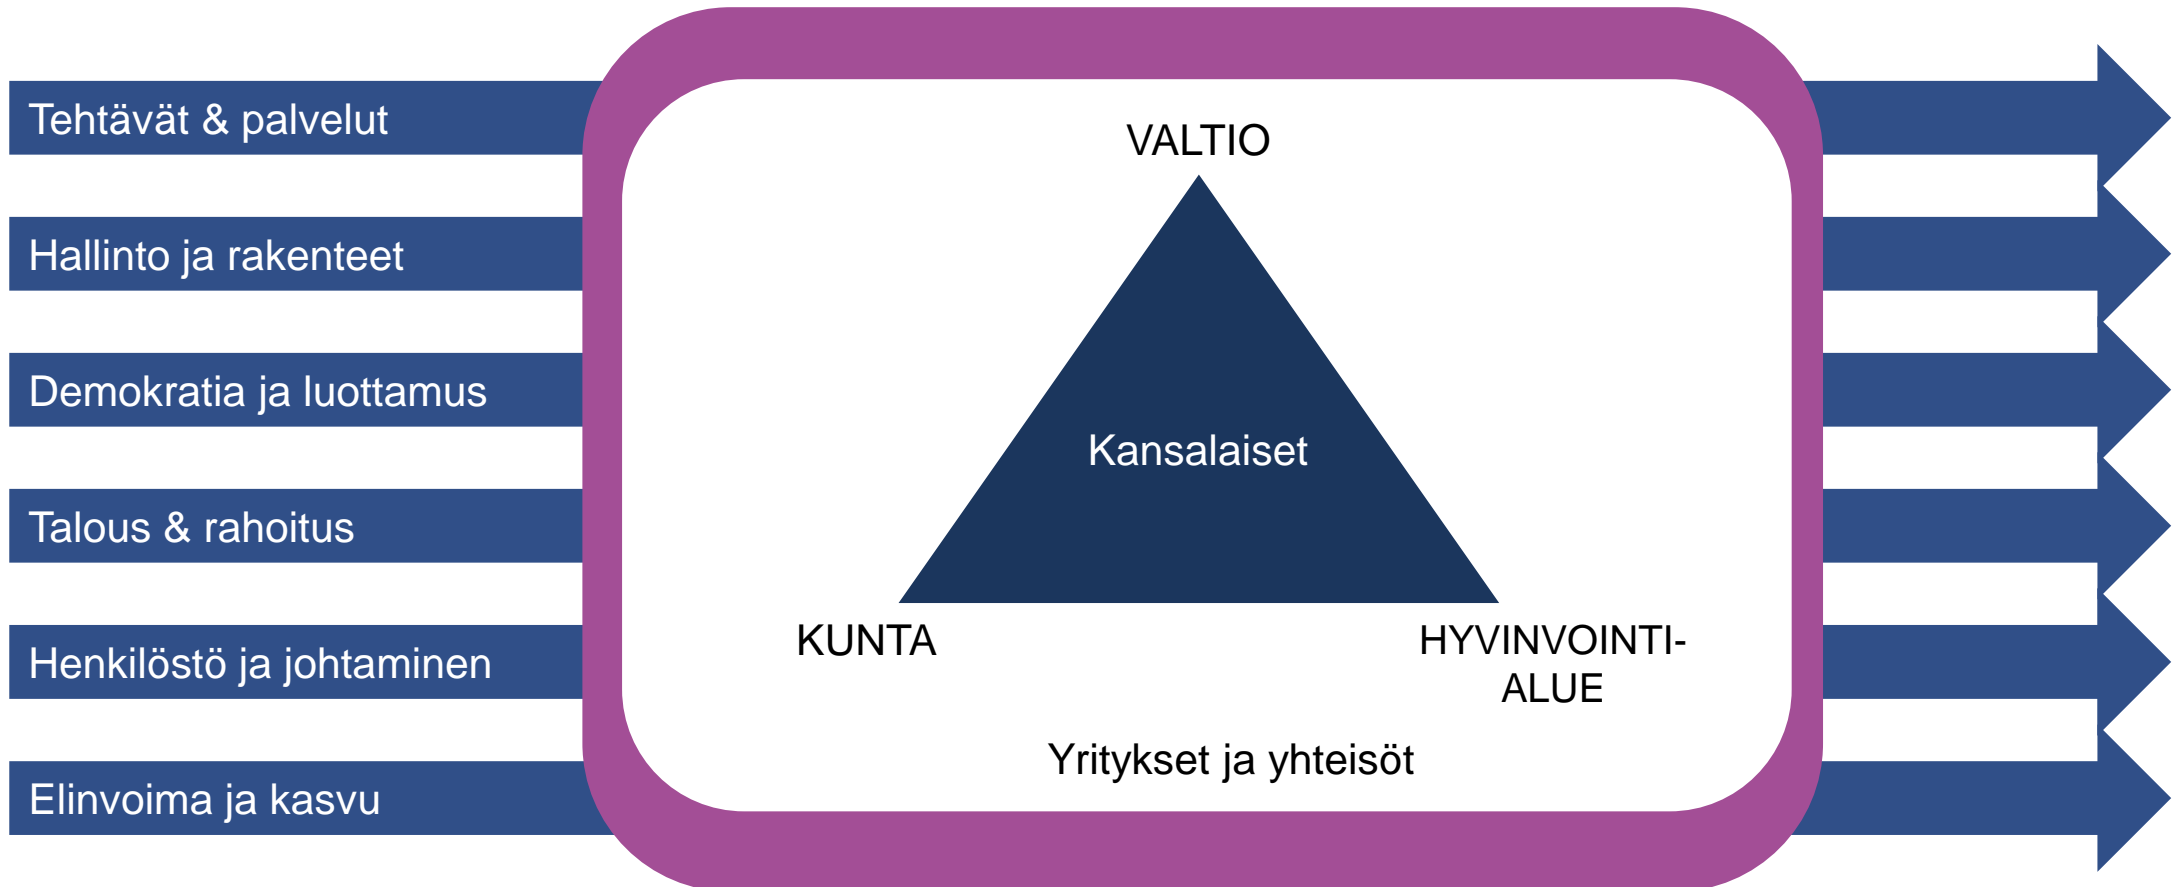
Tehtävät & palvelut

Hallinto ja rakenteet

Demokratia ja luottamus

Talous & rahoitus

Henkilöstö ja johtaminen

Elinvoima ja kasvu

VALTIO

Kansalaiset

KUNTA

HYVINVOINTI-ALUE

Yritykset ja yhteisöt